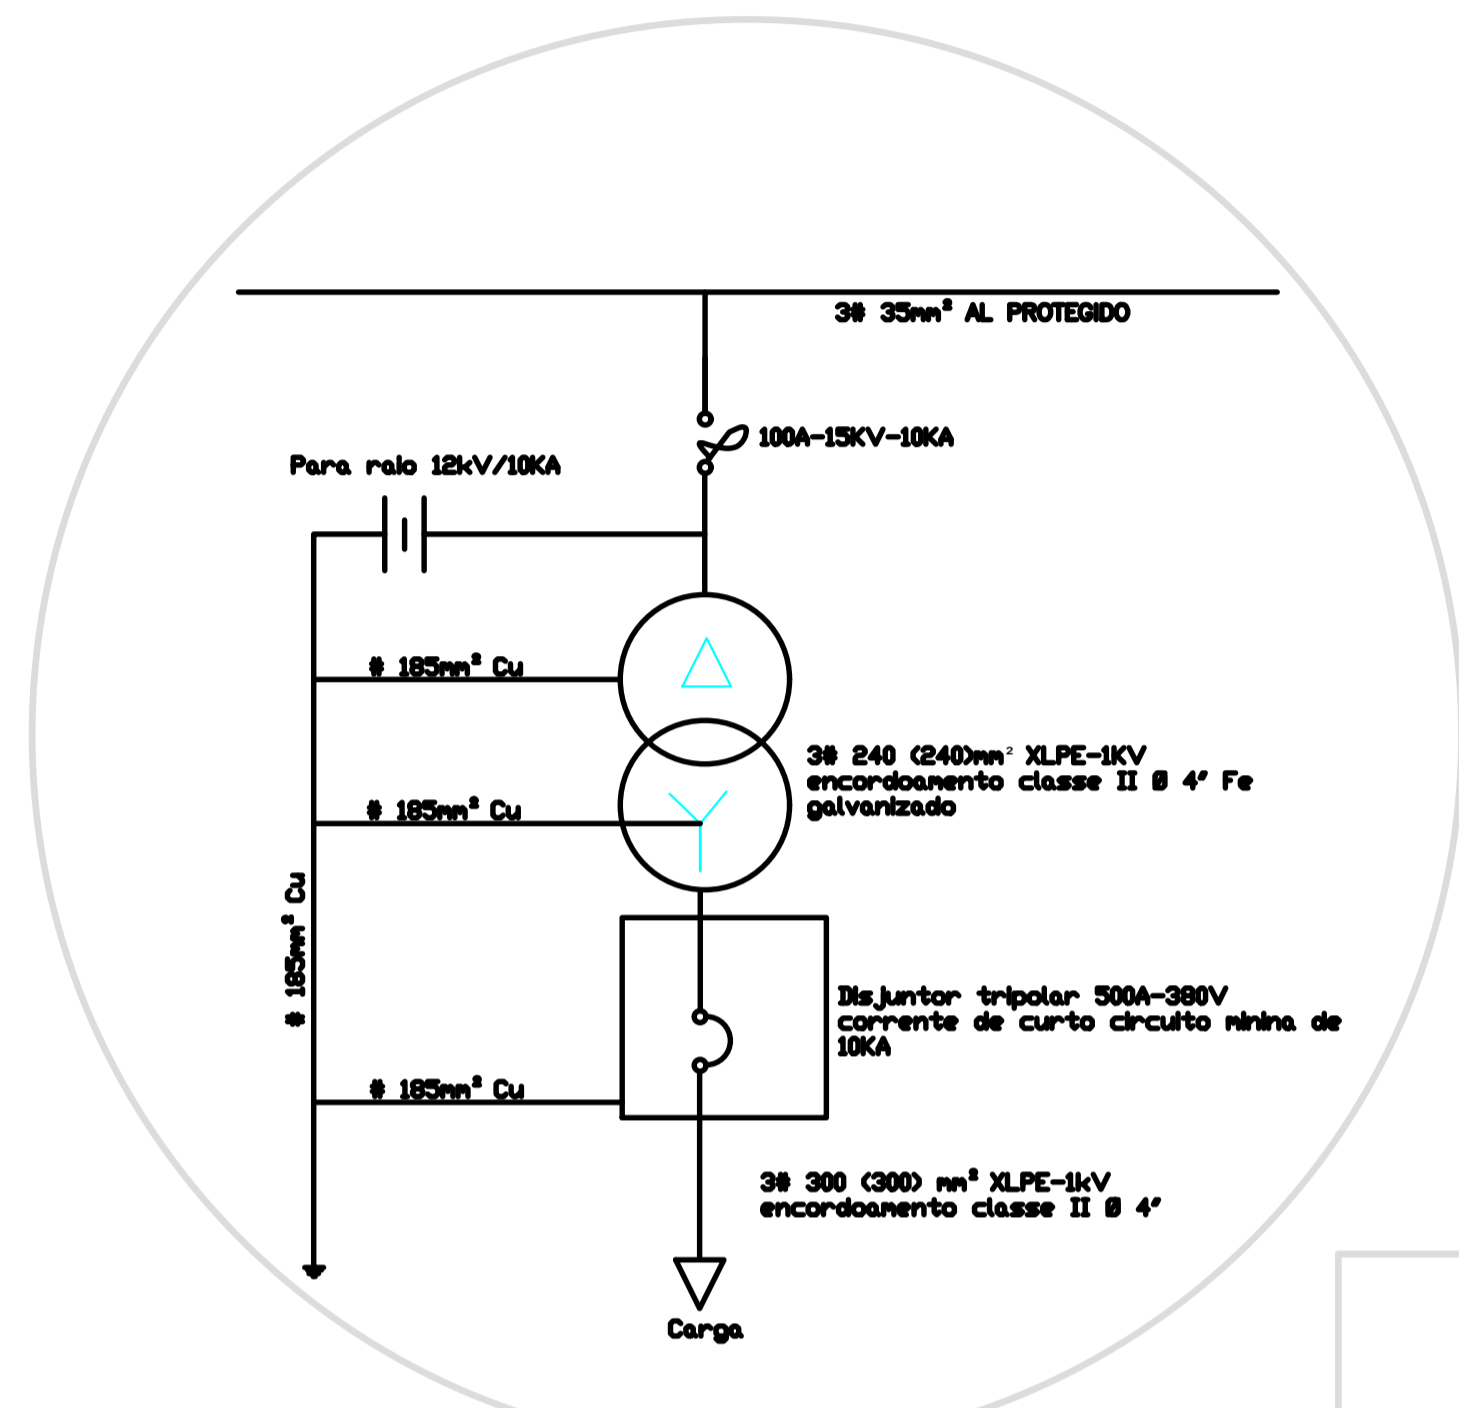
3# 35mm² AL PROTEGIDO

100A-15KV-10KA

Para raio 12kV/10KA

# 185mm² Cu

3# 240 (240)mm² XLPE-1KV encordoamento classe II Ø 4' Fe galvanizado

# 185mm² Cu

# 185mm² Cu

Disjuntor tripolar 500A-380V corrente de curto circuito minina de 10KA

# 185mm² Cu

3# 300 (300) mm² XLPE-1kV encordoamento classe II Ø 4'

Carga